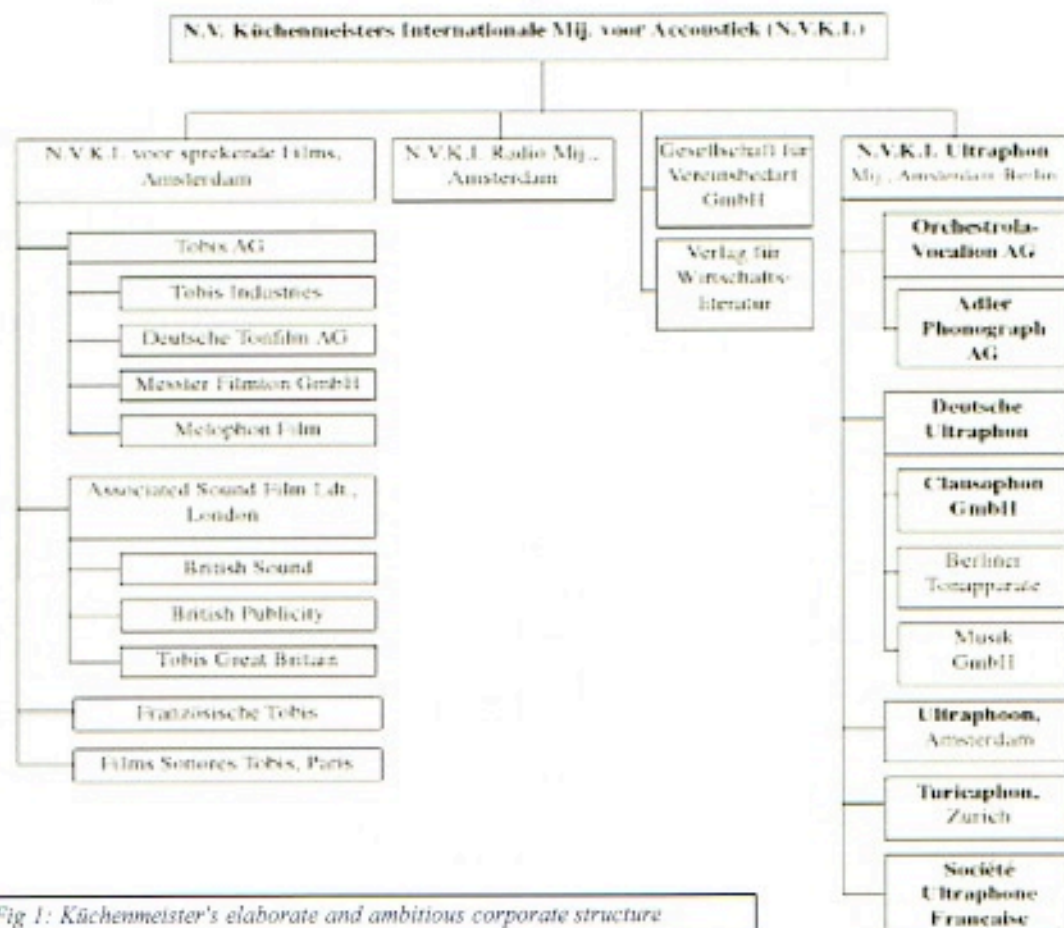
N.V. Küchenmeisters Internationale Mij. voor Accoustiek (N.V.K.I.)

N.V.K.I. voor sprekende Films, Amsterdam

Tobis AG

Tobis Industries

Deutsche Tonfilm AG

Messter Filmton GmbH

Melophon Film

Associated Sound Film Ldt., London

British Sound

British Publicity

Tobis Great Britain

Französische Tobis

Films Sonores Tobis, Paris

N.V.K.I. Radio Mij., Amsterdam

Gesellschaft für Vereinsbedarf GmbH

Verlag für Wirtschafts-literatur

N.V.K.I. Ultraphon Mij., Amsterdam Berlin

Orchestrola-Vocalion AG

Adler Phonograph AG

Deutsche Ultraphon

Clausophon GmbH

Berliner Tonapparate

Musik GmbH

Ultraphoon, Amsterdam

Turicaphon, Zurich

Société Ultraphone Francaise

Fig 1: Küchenmeister's elaborate and ambitious corporate structure